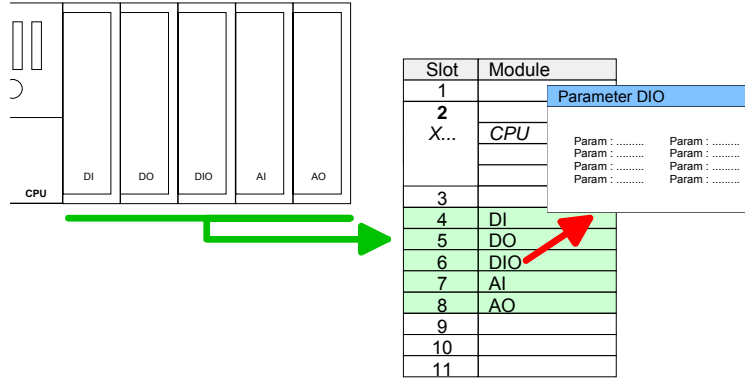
CPU
DI
DO
DIO
AI
AO

| Slot | Module |
|---|---|
| 1 | |
| **2** *X...* | *CPU* |
| 3 | |
| 4 | DI |
| 5 | DO |
| 6 | DIO |
| 7 | AI |
| 8 | AO |
| 9 | |
| 10 | |
| 11 | |

Parameter DIO

Param : .........
Param : .........
Param : .........
Param : .........

Param : .........
Param : .........
Param : .........
Param : .........